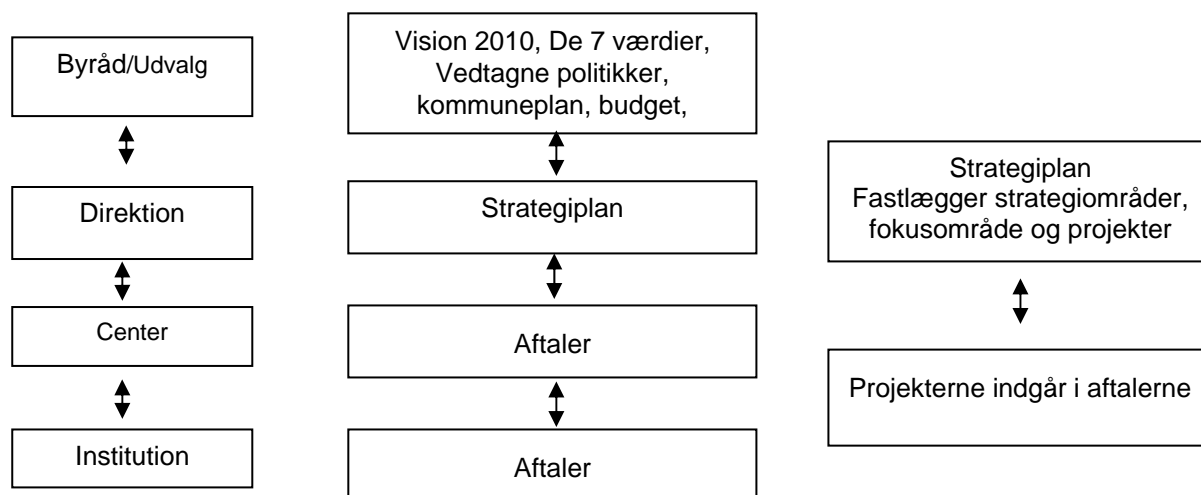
Byråd/Udvalg

Direktion

Center

Institution

Vision 2010, De 7 værdier, Vedtagne politikker, kommuneplan, budget,

Strategiplan

Aftaler

Aftaler

Strategiplan
Fastlægger strategiområder, fokusområde og projekter

Projekterne indgår i aftalerne